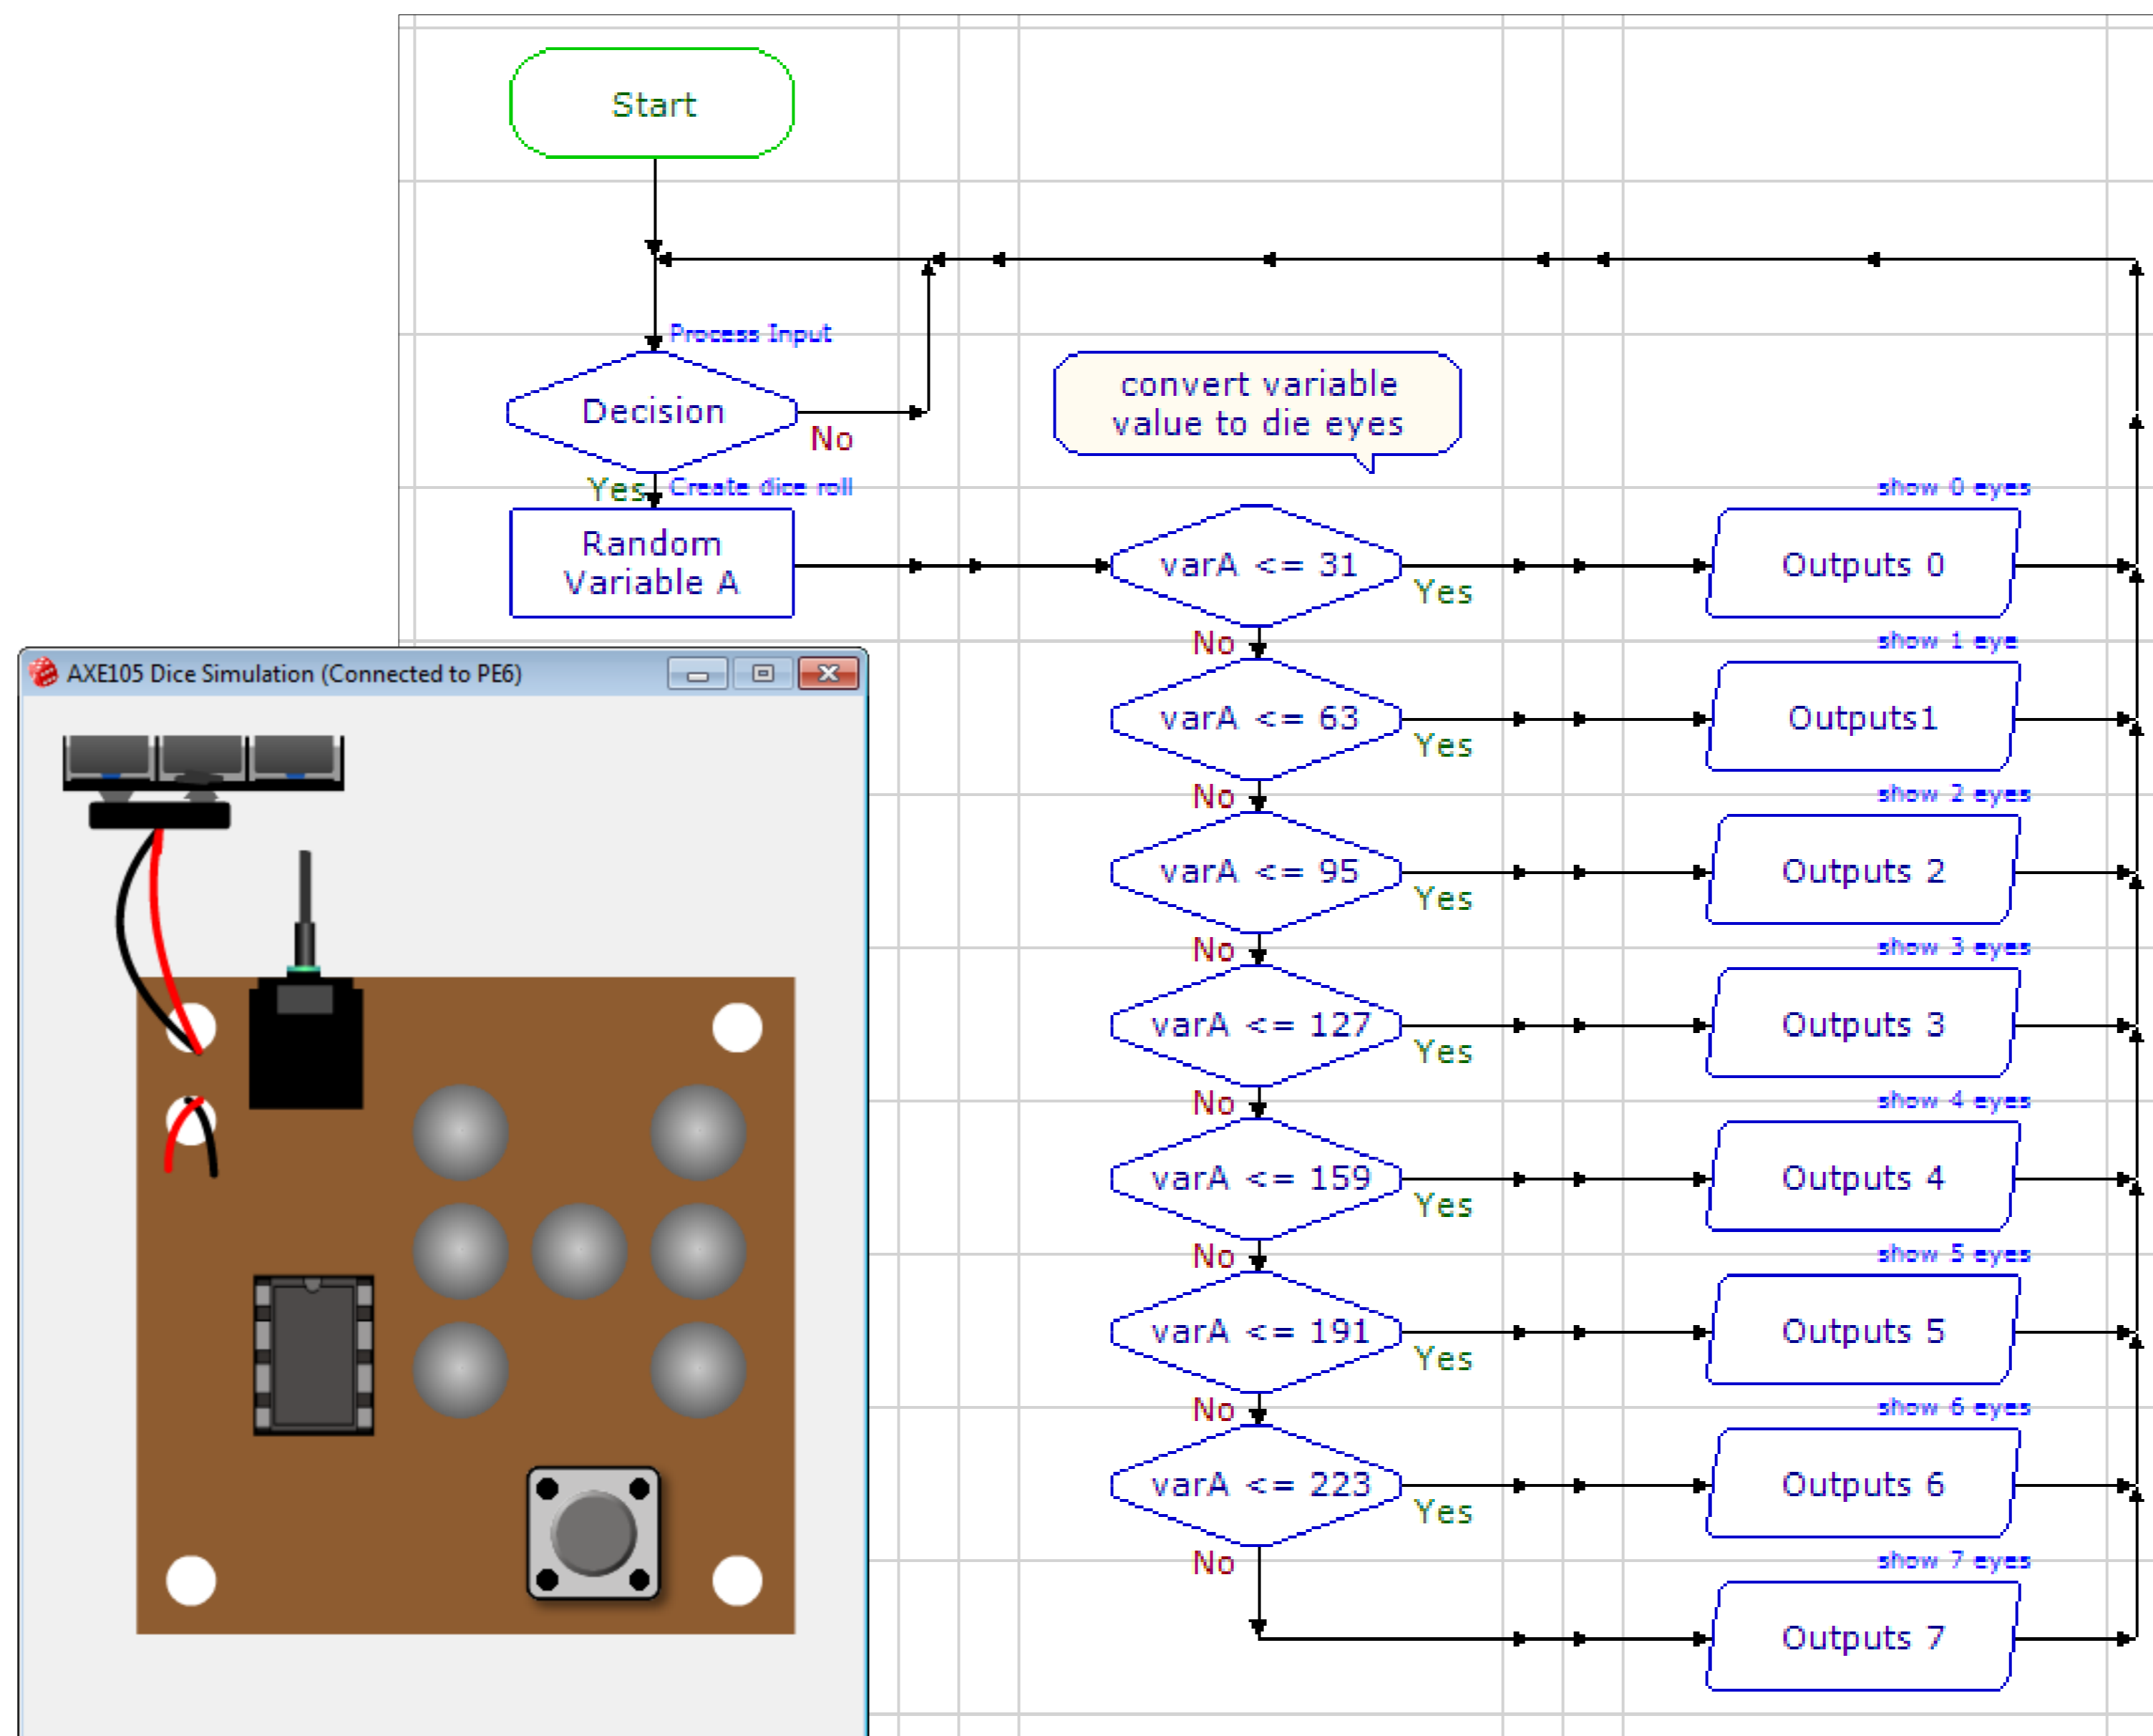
Start

Process Input

Decision

No

Yes

Create dice roll

Random Variable A

convert variable value to die eyes

show 0 eyes

varA <= 31

Yes

Outputs 0

No

show 1 eye

varA <= 63

Yes

Outputs1

No

show 2 eyes

varA <= 95

Yes

Outputs 2

No

show 3 eyes

varA <= 127

Yes

Outputs 3

No

show 4 eyes

varA <= 159

Yes

Outputs 4

No

show 5 eyes

varA <= 191

Yes

Outputs 5

No

show 6 eyes

varA <= 223

Yes

Outputs 6

No

show 7 eyes

Outputs 7

AXE105 Dice Simulation (Connected to PE6)